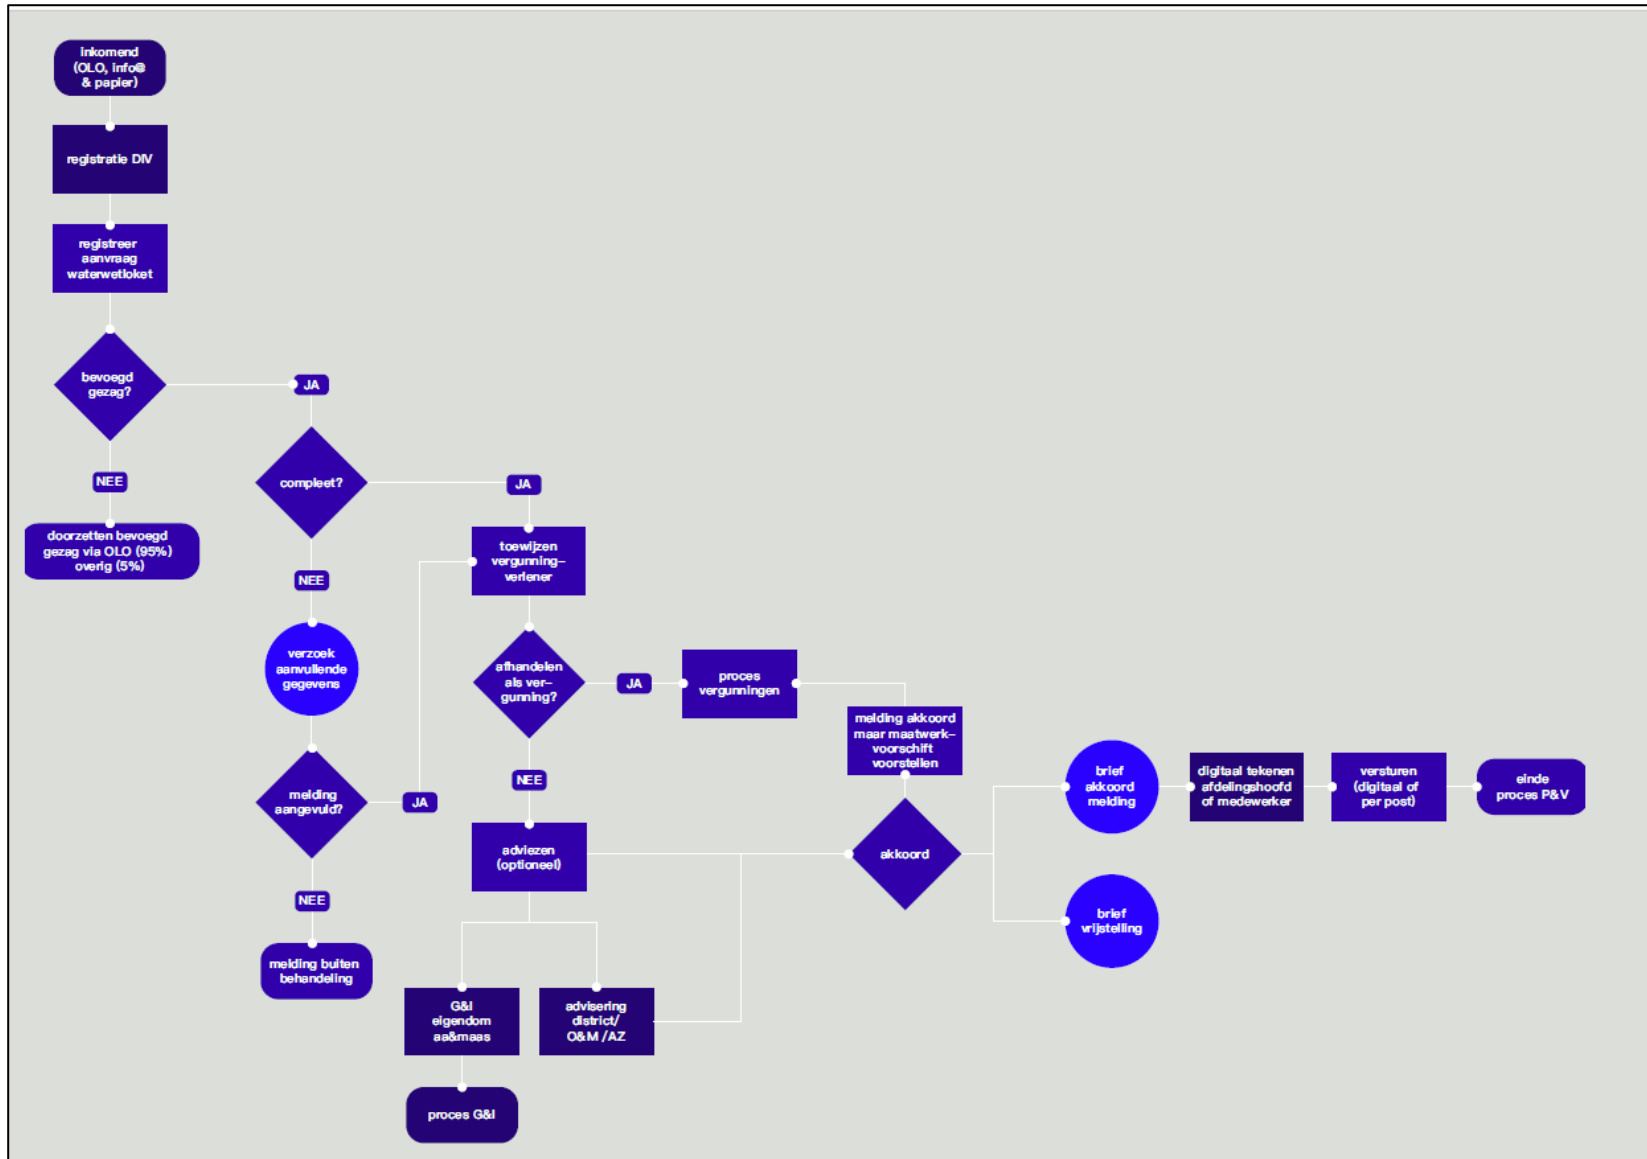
inkomend (OLO, info@ & papier)

registratie DIV

registreer aanvraag waterwetloket

bevoegd gezag?

JA

NEE

doorzetten bevoegd gezag via OLO (95%) overig (5%)

compleet?

JA

NEE

toewijzen vergunningverlener

verzoek aanvullende gegevens

afhandelen als vergunning?

JA

proces vergunningen

melding akkoord maar maatwerkvoorschrift voorstellen

NEE

melding aangevuld?

JA

NEE

adviezen (optioneel)

akkoord

brief akkoord melding

digitaal tekenen afdelingshoofd of medewerker

versturen (digitaal of per post)

einde proces P&V

brief vrijstelling

melding buiten behandeling

G&I eigendom aa&maas

advisering district/ O&M /AZ

proces G&I